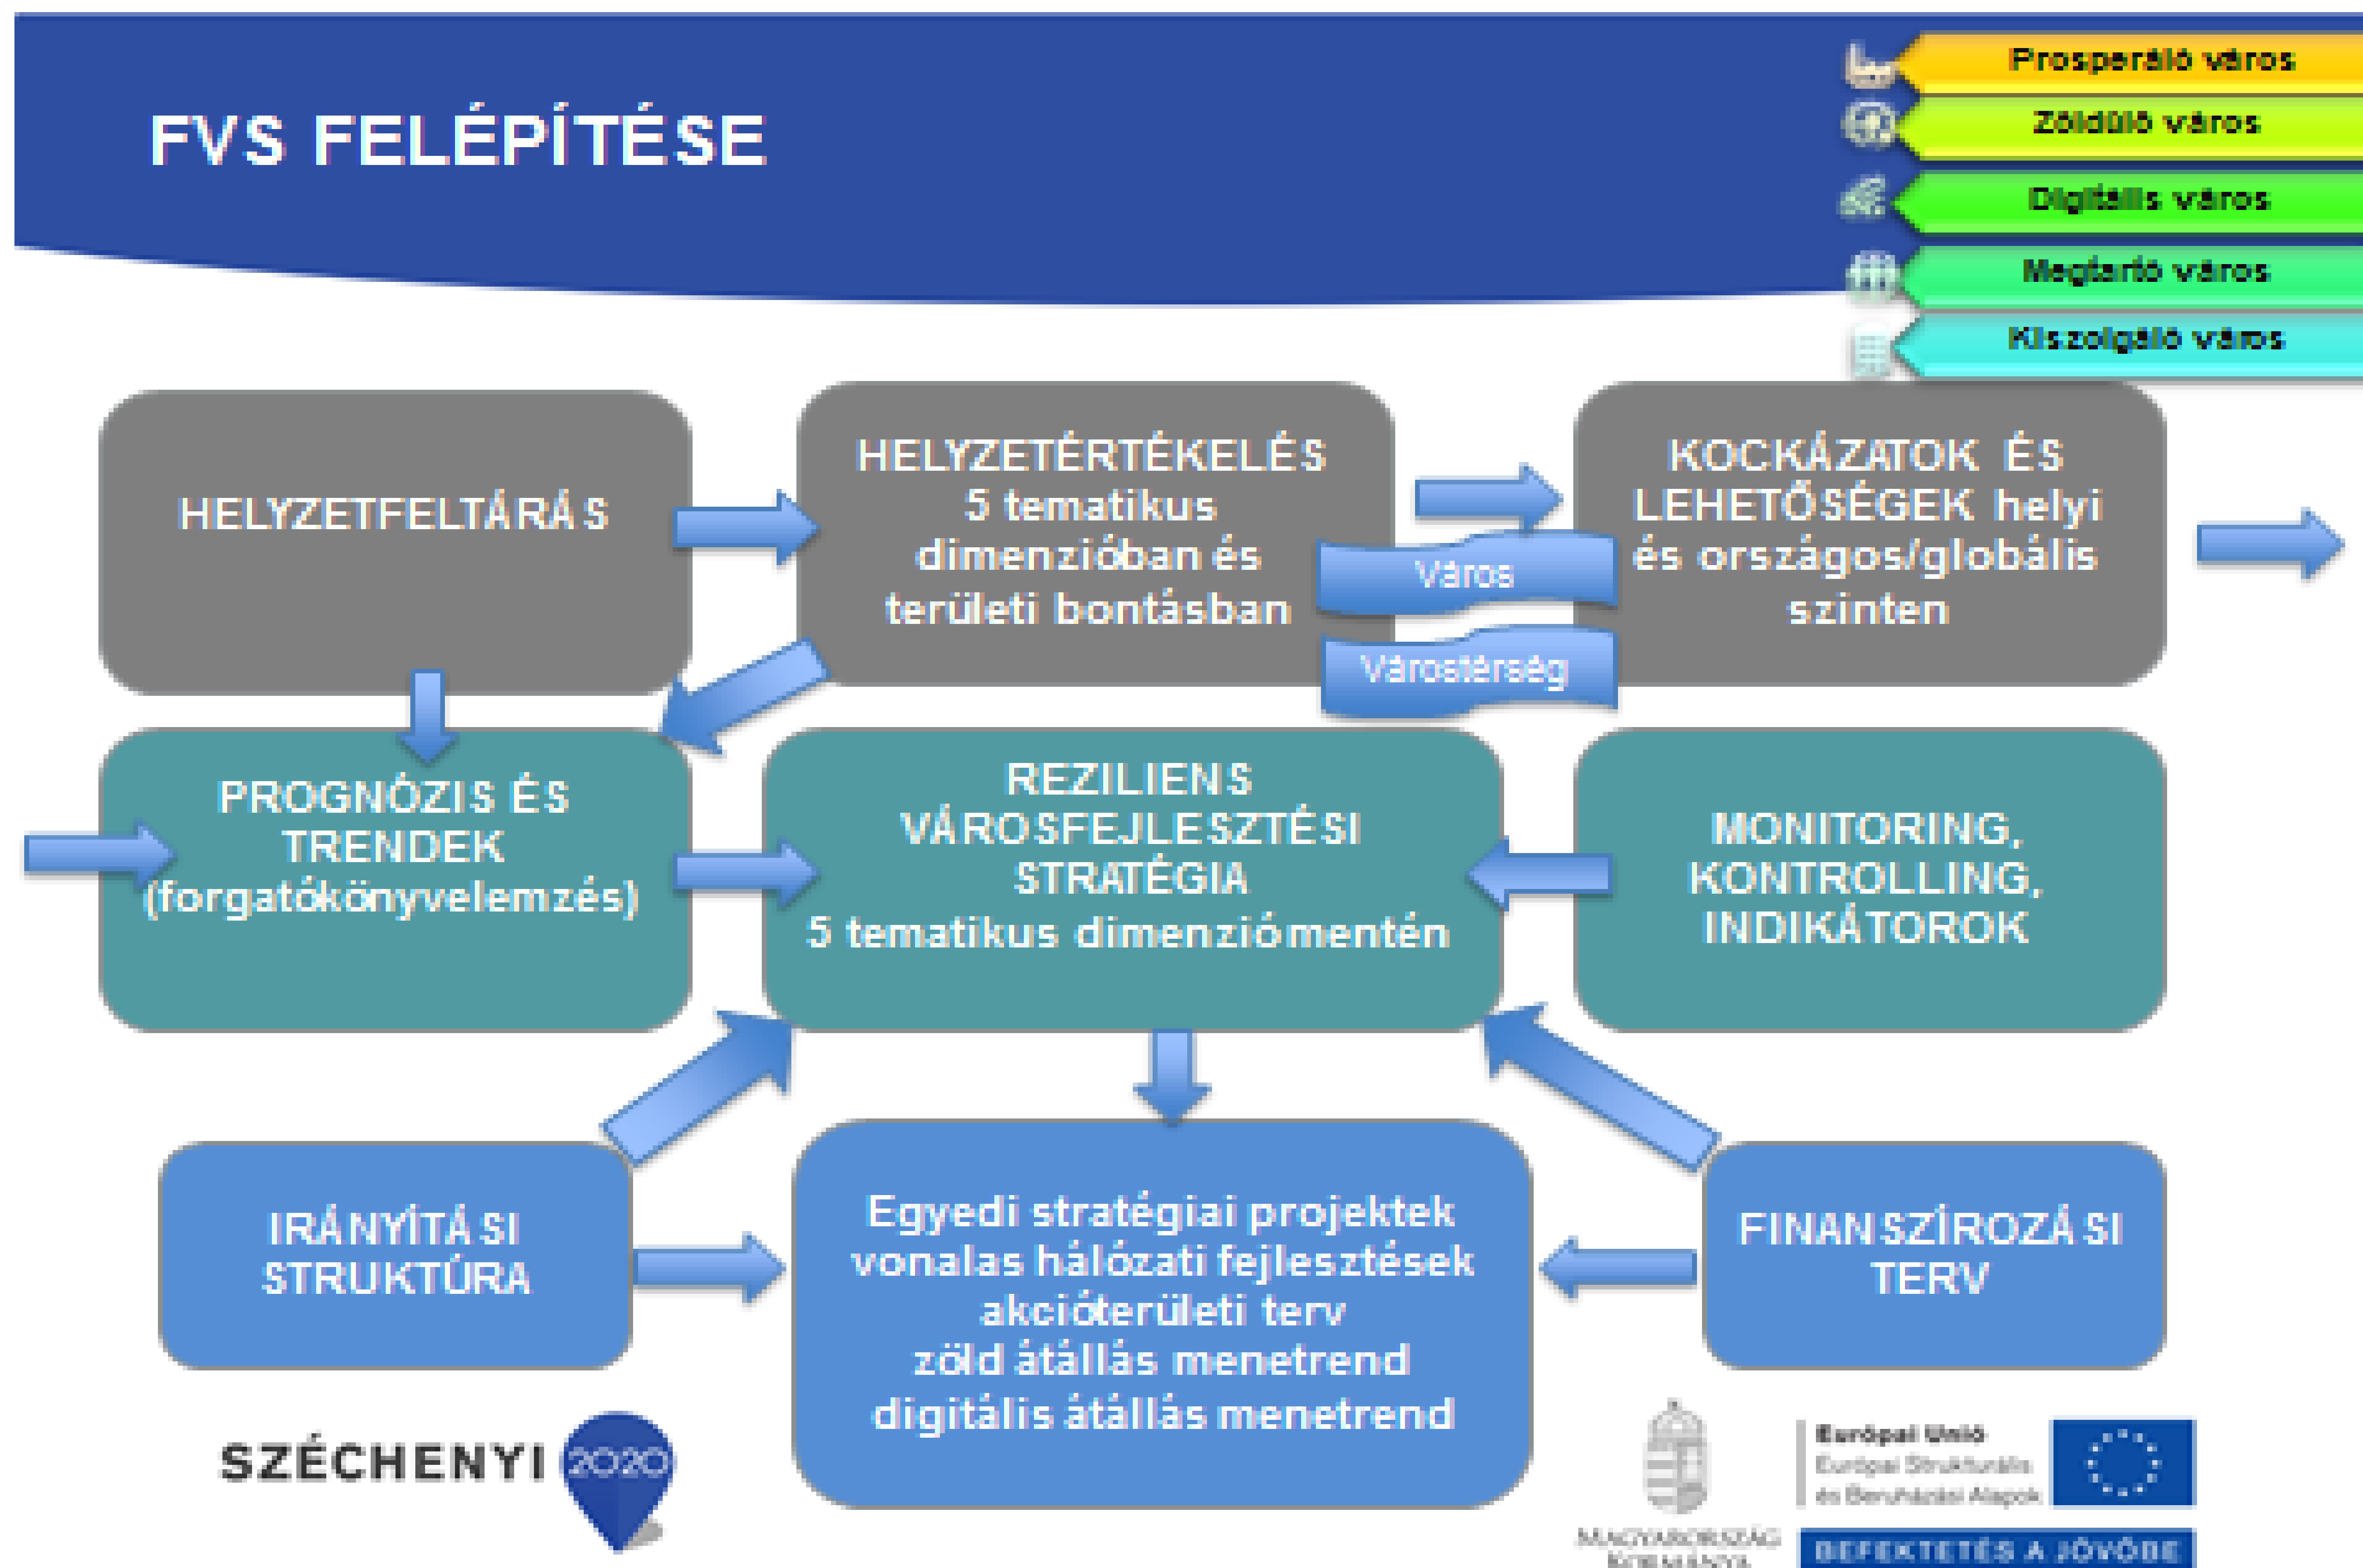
FVS FELÉPÍTÉSE

Prosperáló város
Zöldülő város
Digitális város
Megtartó város
Kiszolgáló város

HELYZETFELTÁRÁS

HELYZETÉRTÉKELÉS 5 tematikus dimenzióban és területi bontásban

Város
Várostérség

KOCKÁZATOK ÉS LEHETŐSÉGEK helyi és országos/globális szinten

PROGNÓZIS ÉS TRENDEK (forgatókönyvelemzés)

REZILIENS VÁROSFEJLESZTÉSI STRATÉGIA 5 tematikus dimenzió mentén

MONITORING, KONTROLLING, INDIKÁTOROK

IRÁNYÍTÁSI STRUKTÚRA

Egyedi stratégiai projektek
vonalas hálózati fejlesztések
akcióterületi terv
zöld átállás menetrend
digitális átállás menetrend

FINANSZÍROZÁSI TERV

SZÉCHENYI 2020

MAGYARORSZÁG KORMÁNYA

Európai Unió
Európai Strukturális és Beruházási Alapok

BEFEKTETÉS A JÖVŐBE